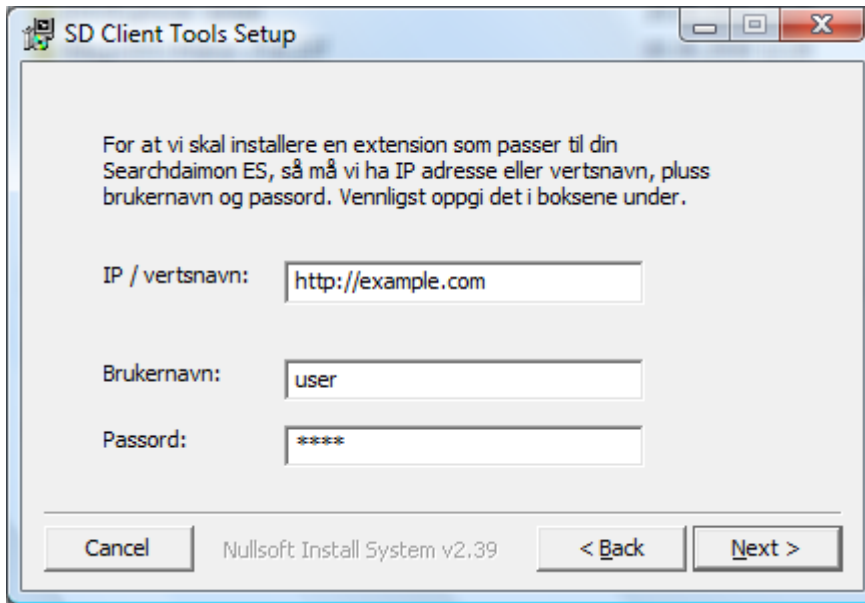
SD Client Tools Setup

For at vi skal installere en extension som passer til din Searchdaimon ES, så må vi ha IP adresse eller vertsnavn, pluss brukernavn og passord. Vennligst oppgi det i boksene under.

IP / vertsnavn: http://example.com

Brukernavn: user

Passord: ****

Cancel

Nullsoft Install System v2.39

< Back

Next >